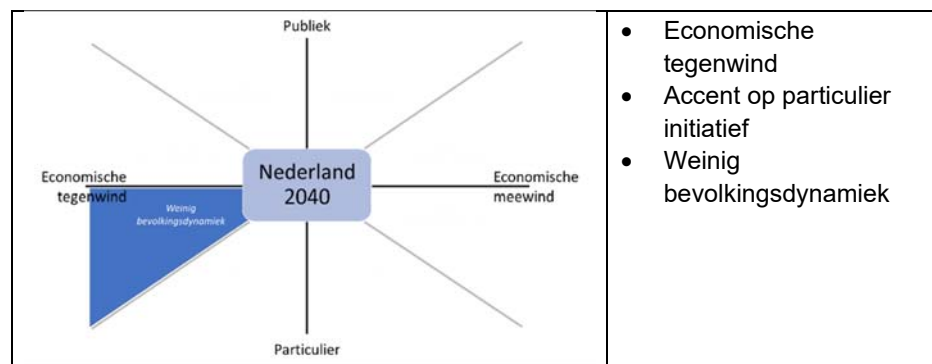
| Publiek<br><br>Economische tegenwind<br><br>Nederland 2040<br><br>Economische meewind<br><br>Weinig bevolkingsdynamiek<br><br>Particulier | • Economische tegenwind<br>• Accent op particulier initiatief<br>• Weinig bevolkingsdynamiek |
|---|---|